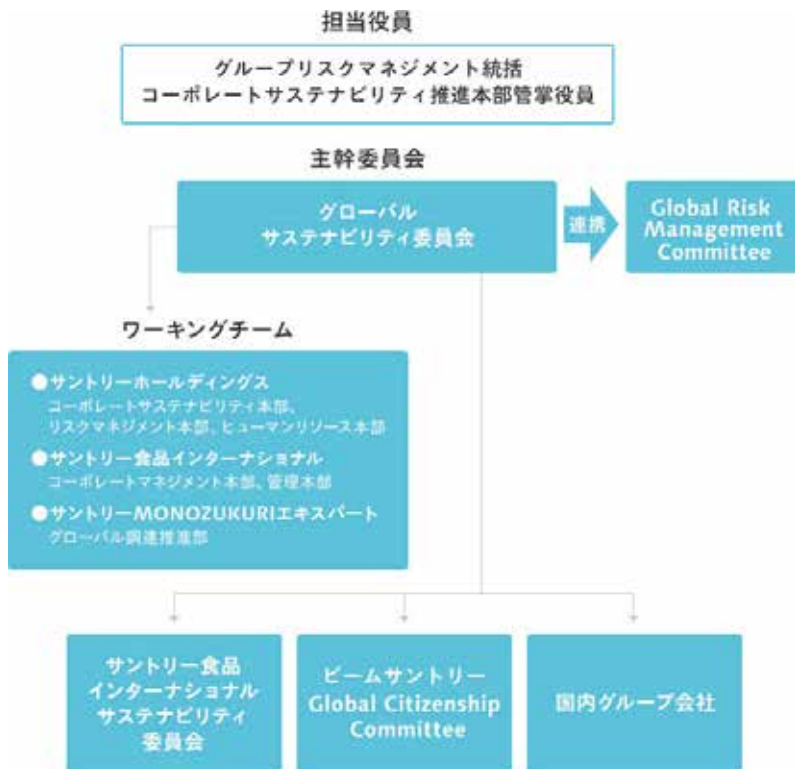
担当役員

グループリスクマネジメント統括
コーポレートサステナビリティ推進本部管掌役員

主幹委員会

グローバル
サステナビリティ委員会

連携

Global Risk Management Committee

ワーキングチーム

●サントリーホールディングス
コーポレートサステナビリティ本部、
リスクマネジメント本部、ヒューマンリソース本部

●サントリー食品インターナショナル
コーポレートマネジメント本部、管理本部

●サントリーMONOZUKURIエキスパート
グローバル調達推進部

サントリー食品
インターナショナル
サステナビリティ
委員会

ビームサントリー
Global Citizenship Committee

国内グループ会社